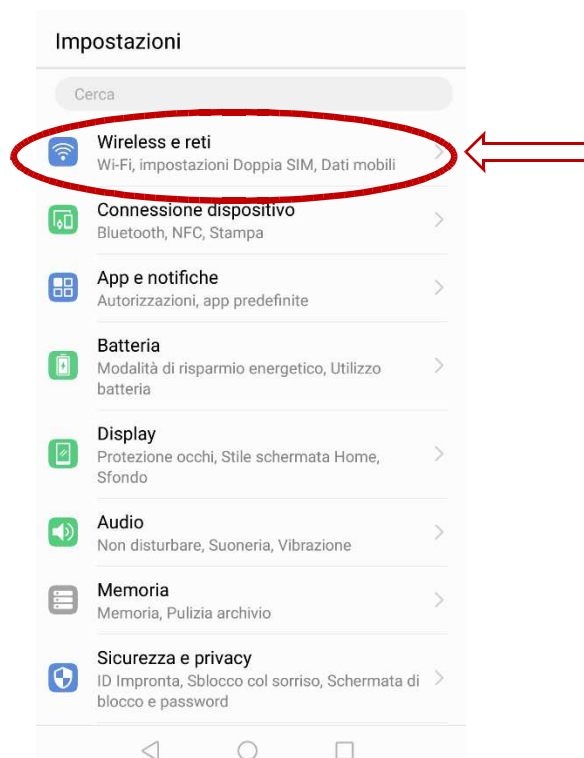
Impostazioni

Cerca

Wireless e reti
Wi-Fi, impostazioni Doppia SIM, Dati mobili

Connessione dispositivo
Bluetooth, NFC, Stampa

App e notifiche
Autorizzazioni, app predefinite

Batteria
Modalità di risparmio energetico, Utilizzo batteria

Display
Protezione occhi, Stile schermata Home, Sfondo

Audio
Non disturbare, Suoneria, Vibrazione

Memoria
Memoria, Pulizia archivio

Sicurezza e privacy
ID Impronta, Sblocco col sorriso, Schermata di blocco e password